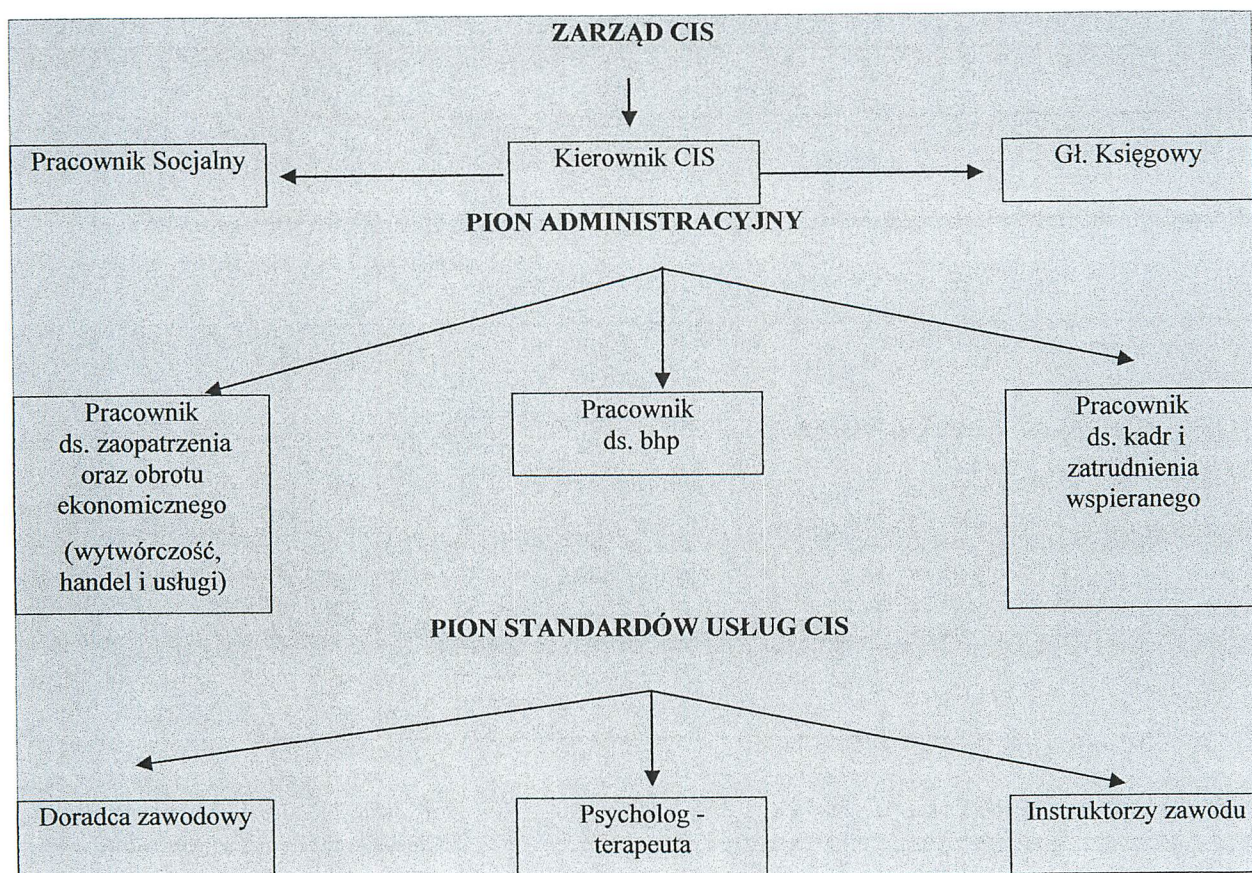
ZARZĄD CIS

Pracownik Socjalny

Kierownik CIS

Gł. Księgowy

PION ADMINISTRACYJNY

Pracownik ds. zaopatrzenia oraz obrotu ekonomicznego (wytwórczość, handel i usługi)

Pracownik ds. bhp

Pracownik ds. kadr i zatrudnienia wspieranego

PION STANDARDÓW USŁUG CIS

Doradca zawodowy

Psycholog - terapeuta

Instruktorzy zawodu